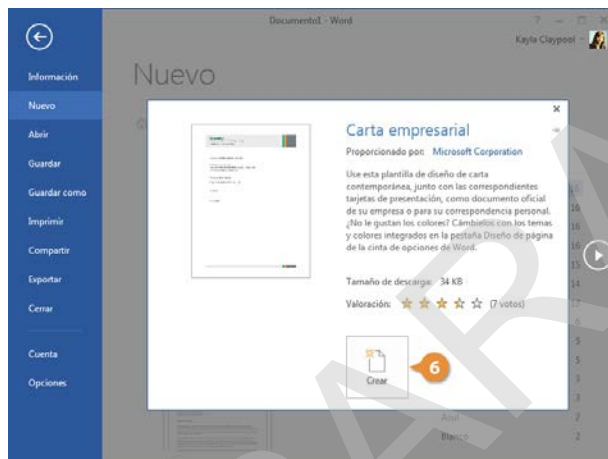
Documento1 - Word

Kayla Claypool

Información

Nuevo

Abrir

Guardar

Guardar como

Imprimir

Compartir

Exportar

Cerrar

Cuenta

Opciones

Nuevo

Carta empresarial

Proporcionado por: Microsoft Corporation

Use esta plantilla de diseño de carta contemporánea, junto con las correspondientes tarjetas de presentación, como documento oficial de su empresa o para su correspondencia personal. ¿No le gustan los colores? Cámbielos con los temas y colores integrados en la pestaña Diseño de página de la cinta de opciones de Word.

Tamaño de descarga: 34 KB

Valoración: (7 votos)

Crear

6

Azul

Blanco